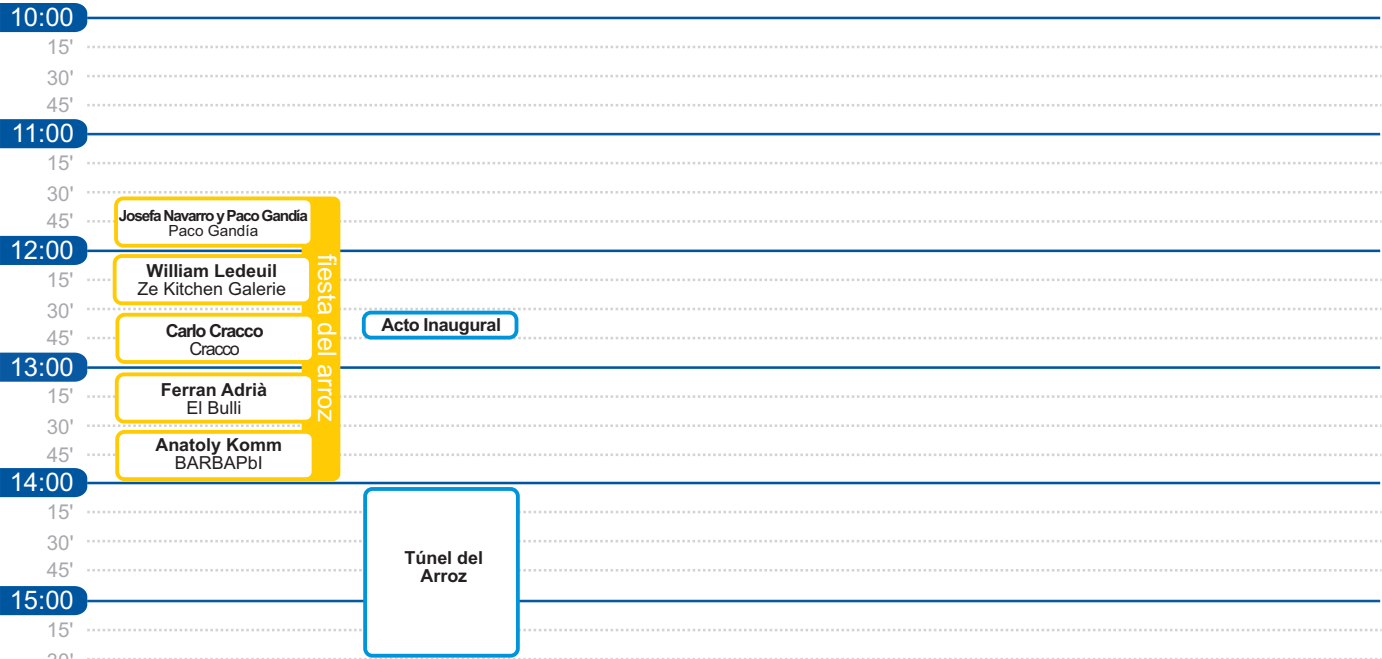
10:00
15'
30'
45'
11:00
15'
30'
45'
12:00
15'
30'
45'
13:00
15'
30'
45'
14:00
15'
30'
45'
15:00
15'
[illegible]

Josefa Navarro y Paco Gandía
Paco Gandía

William Ledeuil
Ze Kitchen Galerie

Carlo Cracco
Cracco

Ferran Adrià
El Bulli

Anatoly Komm
BARBAPbI

fiesta del arroz

Acto Inaugural

Túnel del Arroz